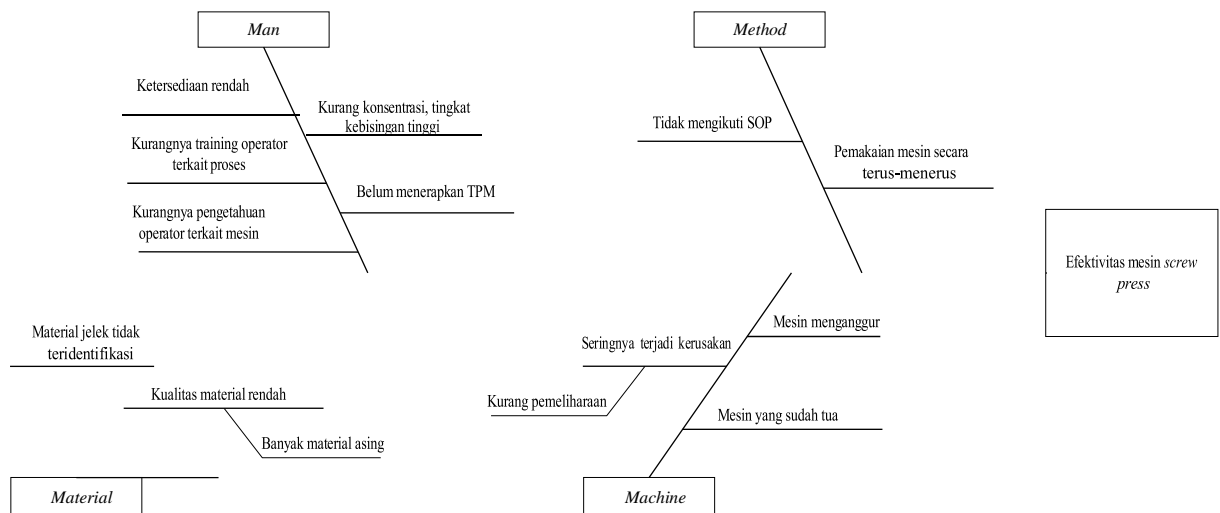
Man

Ketersediaan rendah

Kurang konsentrasi, tingkat kebisingan tinggi

Kurangnya training operator terkait proses

Belum menerapkan TPM

Kurangnya pengetahuan operator terkait mesin

Method

Tidak mengikuti SOP

Pemakaian mesin secara terus-menerus

Efektivitas mesin *screw press*

Material jelek tidak teridentifikasi

Kualitas material rendah

Banyak material asing

Material

Seringnya terjadi kerusakan

Mesin menganggur

Kurang pemeliharaan

Mesin yang sudah tua

Machine